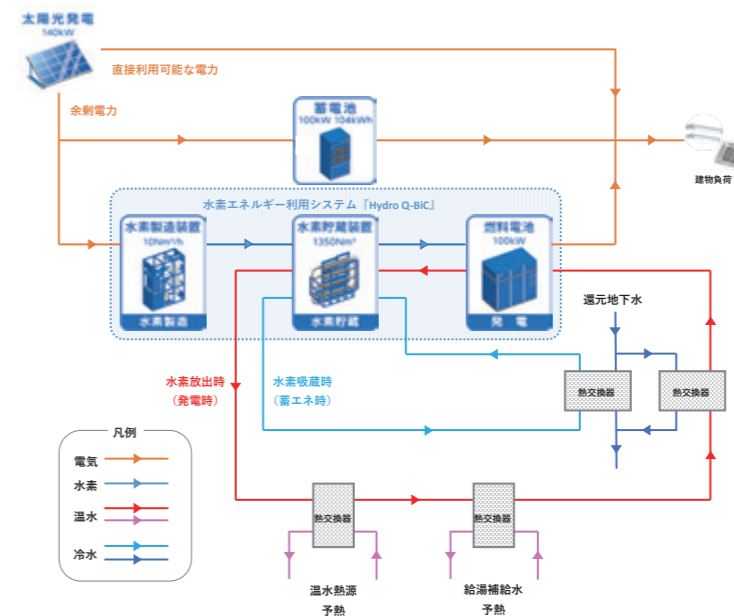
太陽光発電
140kW

直接利用可能な電力

余剰電力

蓄電池
100kW 104kWh

建物負荷

水素エネルギー利用システム『Hydro Q-BiC』

水素製造装置
10Nm³/h

水素製造

水素貯蔵装置
1350Nm³

水素貯蔵

燃料電池
100kW

発　電

還元地下水

水素放出時
（発電時）

水素吸蔵時
（蓄エネ時）

熱交換器

熱交換器

凡例

電気

水素

温水

冷水

熱交換器

熱交換器

温水熱源
予熱

給湯補給水
予熱